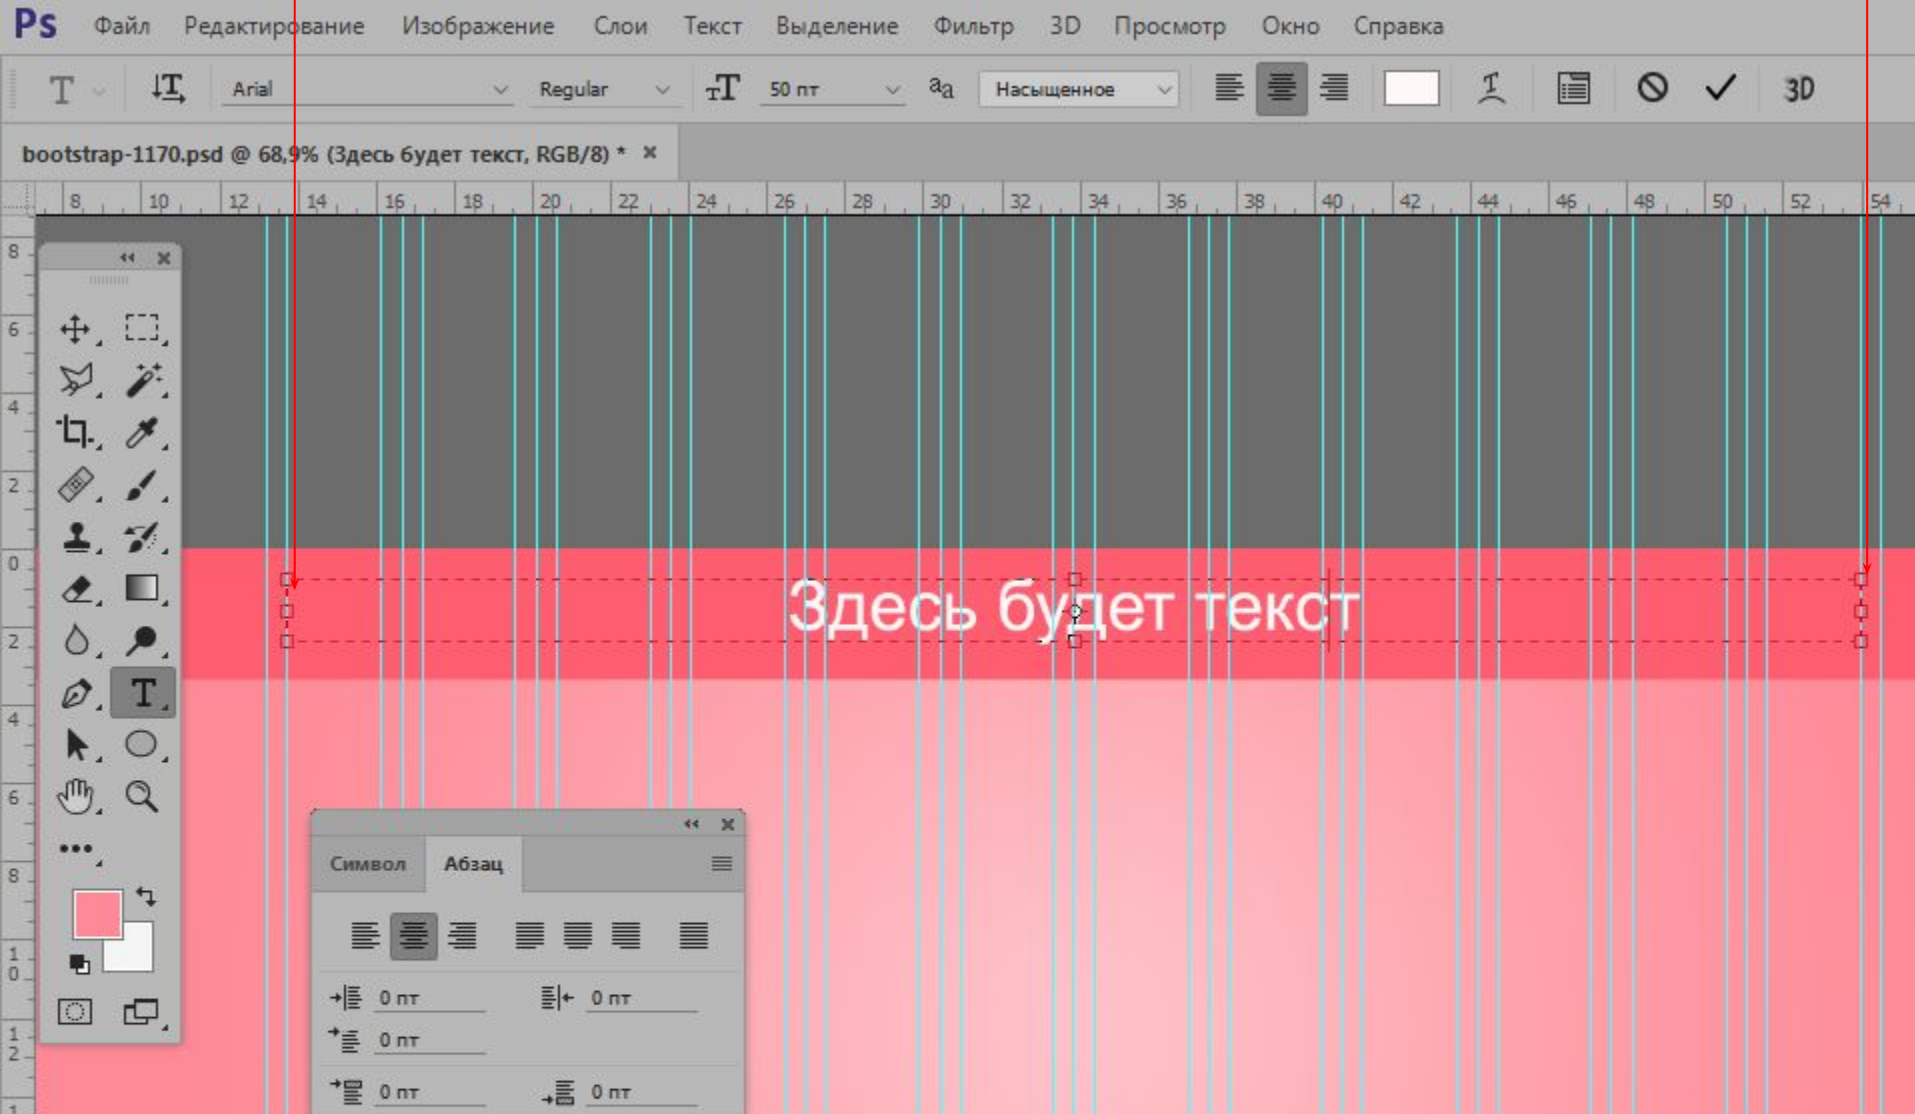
Ps Файл Редактирование Изображение Слои Текст Выделение Фильтр 3D Просмотр Окно Справка

Arial Regular 50 пт Насыщенное 3D

bootstrap-1170.psd @ 68,9% (Здесь будет текст, RGB/8) * ×

8 10 12 14 16 18 20 22 24 26 28 30 32 34 36 38 40 42 44 46 48 50 52 54

Здесь будет текст

Символ Абзац

0 пт 0 пт
0 пт
0 пт 0 пт